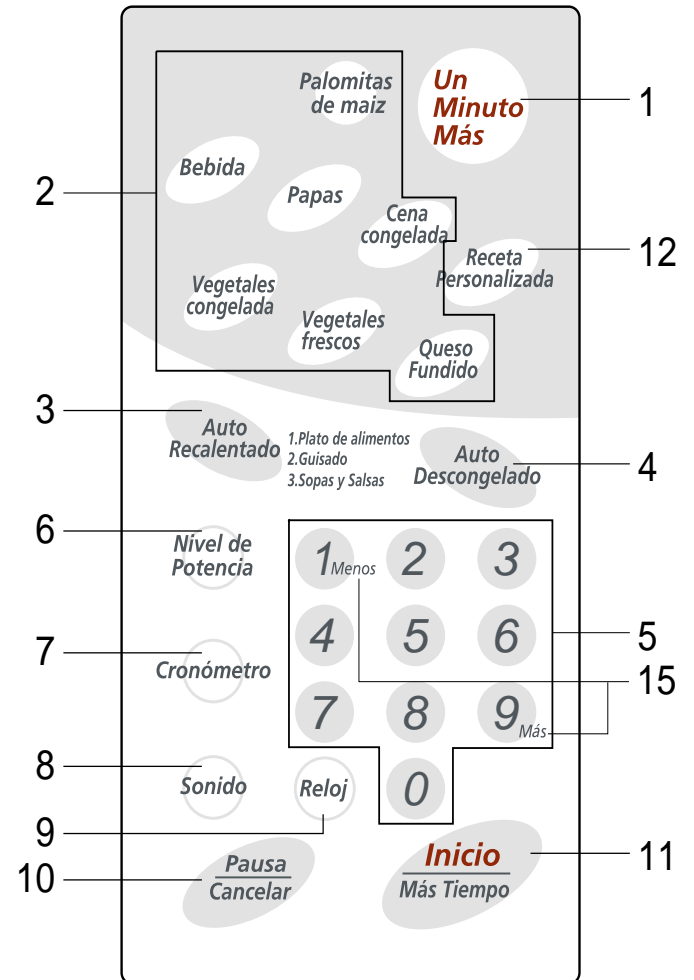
Palomitas de maiz

Un Minuto Más

1

2

Bebida

Papas

Cena congelada

Receta Personalizada

12

Vegetales congelada

Vegetales frescos

Queso Fundido

3

Auto Recalentado

1.Plato de alimentos
2.Guisado
3.Sopas y Salsas

Auto Descongelado

4

6

Nivel de Potencia

1 Menos

2

3

4

5

6

5

7

Cronómetro

15

7

8

9 Más

8

Sonido

Reloj

0

9

10

Pausa
Cancelar

Inicio
Más Tiempo

11